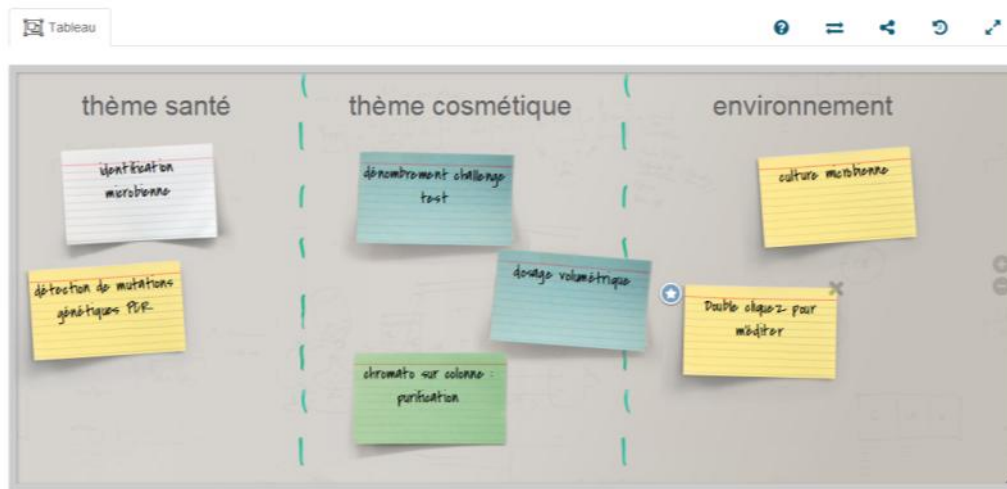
Tableau

thème santé

identification microbienne

détection de mutations génétiques PCR

thème cosmétique

dénombrement challenge test

dosage volumétrique

chromato sur colonne : purification

environnement

culture microbienne

Double cliquez pour éditer